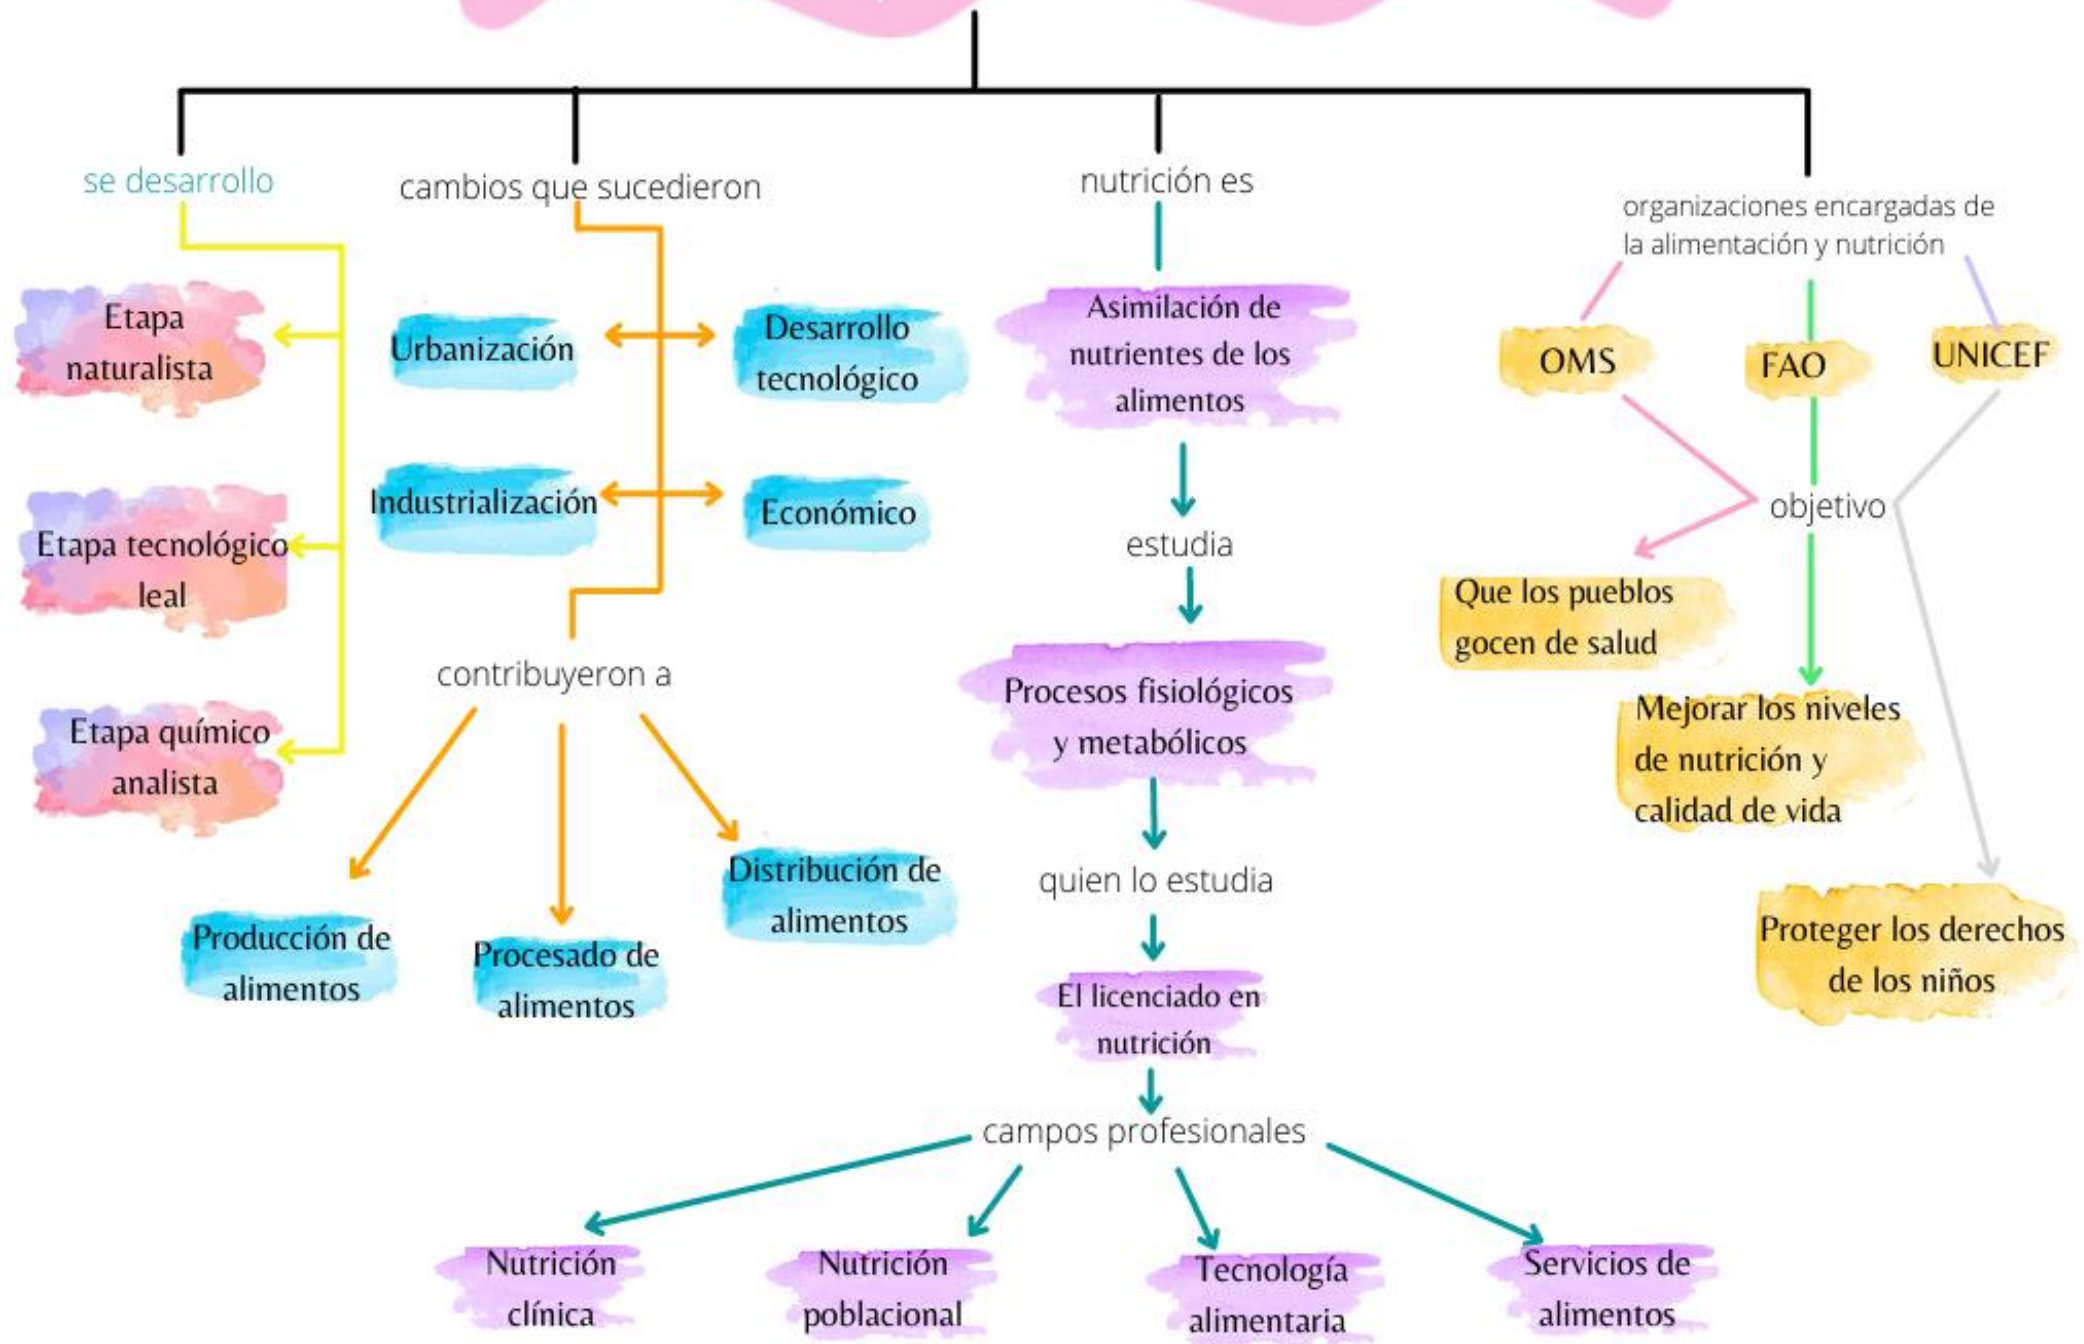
se desarrollo

Etapa naturalista

Etapa tecnológico leal

Etapa químico analista

cambios que sucedieron

Urbanización

Desarrollo tecnológico

Industrialización

Económico

contribuyeron a

Producción de alimentos

Procesado de alimentos

Distribución de alimentos

nutrición es

Asimilación de nutrientes de los alimentos

estudia

Procesos fisiológicos y metabólicos

quien lo estudia

El licenciado en nutrición

campos profesionales

Nutrición clínica

Nutrición poblacional

Tecnología alimentaria

Servicios de alimentos

organizaciones encargadas de la alimentación y nutrición

OMS

FAO

UNICEF

objetivo

Que los pueblos gocen de salud

Mejorar los niveles de nutrición y calidad de vida

Proteger los derechos de los niños